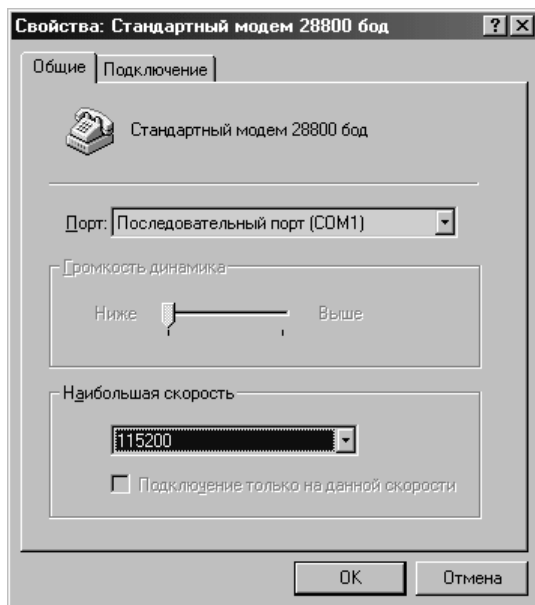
Свойства: Стандартный модем 28800 бод ? X

Общие | Подключение

Стандартный модем 28800 бод

Порт: Последовательный порт (COM1)

Громкость динамика

Ниже Выше

Наибольшая скорость

115200

Подключение только на данной скорости

OK Отмена